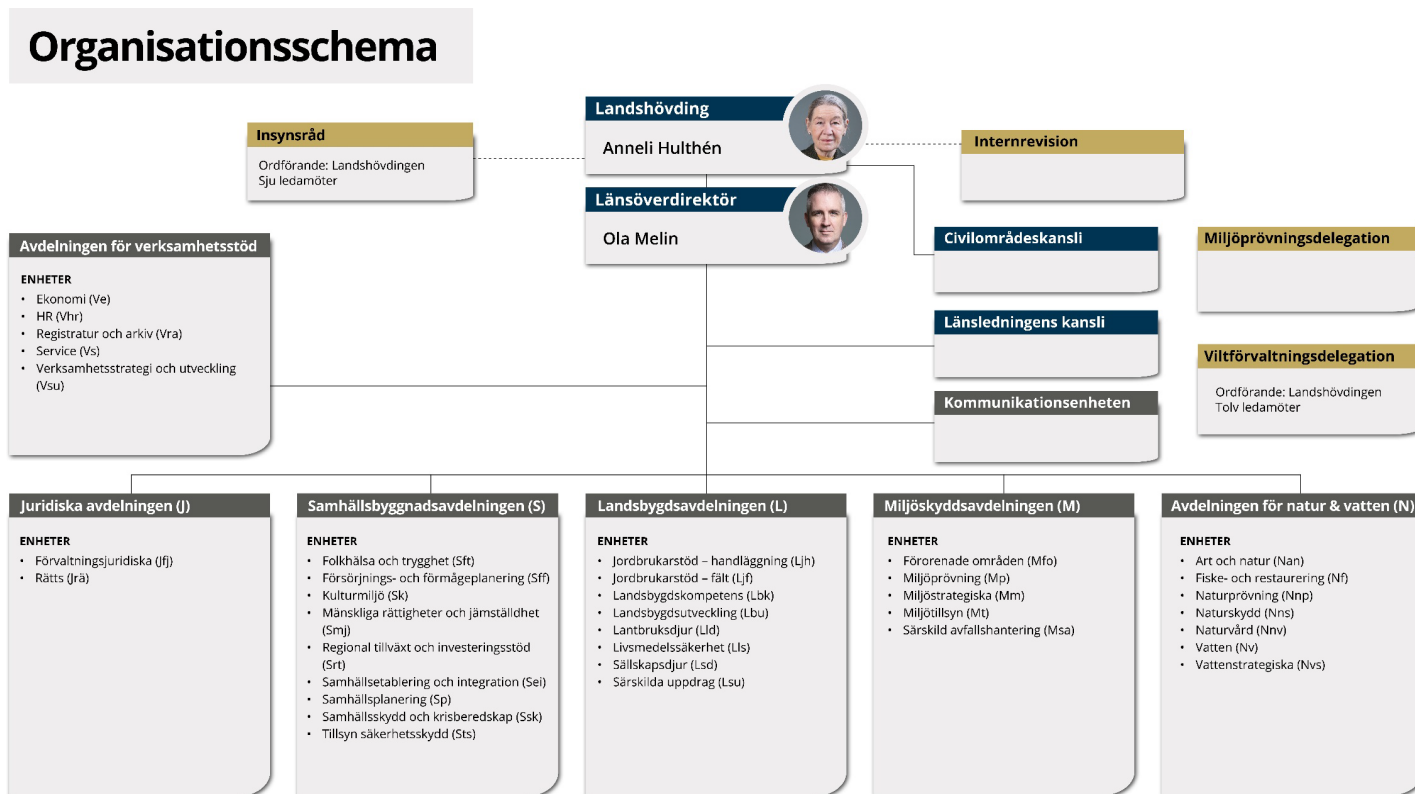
Organisationsschema

Landshövding
Anneli Hulthén

Insynsråd
Ordförande: Landshövdingen
Sju ledamöter

Internrevision

Länsöverdirektör
Ola Melin

Civilområdeskansli

Miljöprövningsdelegation

Länsledningens kansli

Viltförvaltningsdelegation
Ordförande: Landshövdingen
Tolv ledamöter

Kommunikationsenheten

Avdelningen för verksamhetsstöd
ENHETER
• Ekonomi (Ve)
• HR (Vhr)
• Registratur och arkiv (Vra)
• Service (Vs)
• Verksamhetsstrategi och utveckling (Vsu)

Juridiska avdelningen (J)
ENHETER
• Förvaltningsjuridiska (Jfj)
• Rätts (Jrä)

Samhällsbyggnadsavdelningen (S)
ENHETER
• Folkhälsa och trygghet (Sft)
• Försörjnings- och förmågeplanering (Sff)
• Kulturmiljö (Sk)
• Mänskliga rättigheter och jämställdhet (Smj)
• Regional tillväxt och investeringsstöd (Srt)
• Samhällsetablering och integration (Sei)
• Samhällsplanering (Sp)
• Samhällsskydd och krisberedskap (Ssk)
• Tillsyn säkerhetsskydd (Sts)

Landsbygdsavdelningen (L)
ENHETER
• Jordbrukarstöd – handläggning (Ljh)
• Jordbrukarstöd – fält (Ljf)
• Landsbygdskompetens (Lbk)
• Landsbygdsutveckling (Lbu)
• Lantbruksdjur (Lld)
• Livsmedelssäkerhet (Lls)
• Sällskapsdjur (Lsd)
• Särskilda uppdrag (Lsu)

Miljöskyddsavdelningen (M)
ENHETER
• Förorenade områden (Mfo)
• Miljöprövning (Mp)
• Miljöstrategiska (Mm)
• Miljötillsyn (Mt)
• Särskild avfallshantering (Msa)

Avdelningen för natur & vatten (N)
ENHETER
• Art och natur (Nan)
• Fiske- och restaurering (Nf)
• Naturprövning (Nnp)
• Naturskydd (Nns)
• Naturvård (Nnv)
• Vatten (Nv)
• Vattenstrategiska (Nvs)